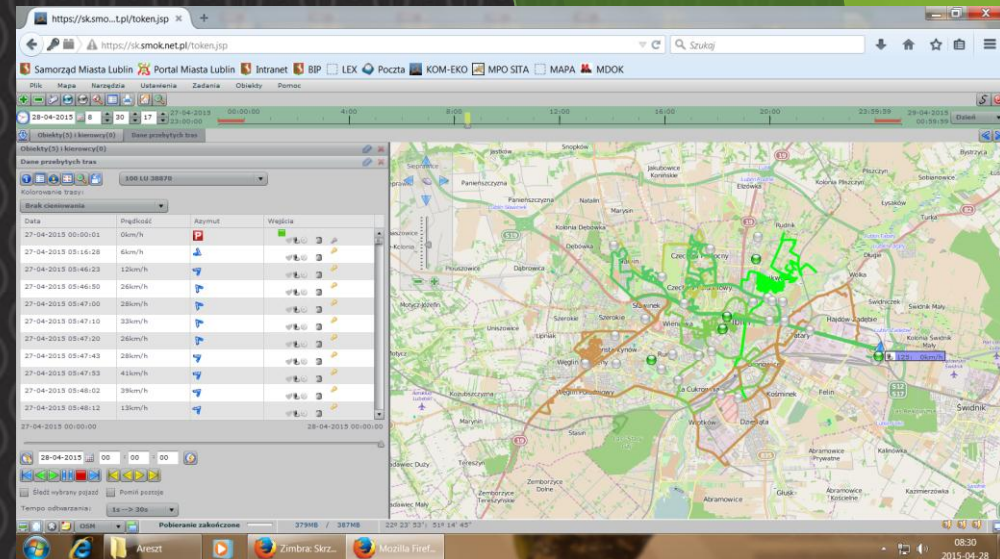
https://sk.smo...t.pl/token.jsp
https://sk.smok.net.pl/token.jsp
Szukaj
Samorząd Miasta Lublin Portal Miasta Lublin Intranet BIP LEX Poczta KOM-EKO MPO SITA MAPA MDOK
Plik Mapa Narzędzia Ustawienia Zadania Obiekty Pomoc
28-04-2015 8 30 17
27-04-2015 00:00:01 00:00:00 4:00 8:00 12:00 16:00 20:00 23:59:59 28-04-2015 00:59:59
Dalej
Obiekty(5) i kierowcy(0) Dane przebytych tras
Obiekty(5) i kierowcy(0)
Dane przebytych tras
100 LU 38870
Kolorowanie trasy:
Brak cieniowania

| Data | Prędkość | Azymut | Wejścia |
|---|---|---|---|
| 27-04-2015 00:00:01 | 0km/h | | |
| 27-04-2015 05:16:28 | 6km/h | | |
| 27-04-2015 05:46:23 | 12km/h | | |
| 27-04-2015 05:46:50 | 26km/h | | |
| 27-04-2015 05:47:00 | 28km/h | | |
| 27-04-2015 05:47:10 | 33km/h | | |
| 27-04-2015 05:47:20 | 26km/h | | |
| 27-04-2015 05:47:43 | 28km/h | | |
| 27-04-2015 05:47:53 | 41km/h | | |
| 27-04-2015 05:48:02 | 39km/h | | |
| 27-04-2015 05:48:12 | 13km/h | | |

27-04-2015 00:00:00 28-04-2015 00:00:00
28-04-2015 00 00 00
Śledź wybrany pojazd Pomiń postoje
Tempo odtwarzania: 1s --> 30s
OSM Pobieranie zakończone 379MB / 387MB 22° 23' 52"; 51° 14' 45"
Snopków Pólko Wola Przybysławska Kolonia Elizówka Bystrzyca Pawlin Pliszczyn Parcelacja Lublin Łysaków Parnieszczyzna Natalin Marysin Rudnik Kolonia Dąbrowa Dębówka Czechów Płouszowice Dąbrowa Wólka Świdnik Duży Kolonia Świdnik Mały Motycz Józefin Sławinek Szerokie Wieniawa Hajdów-Zadębie Felin Uplanak Węglin Konopnica Kozubszczyzna Czuby Dziesiąta Kośminek Abramowice Prywatne Świdnik Zemborzyce Dolne Głusk Kazimierzówka Stasin Tereszyn Dąbrowskie Duży Abramowice Kalinówka 129 0km/h
Areszt Zimbra: Skrz... Mozilla Firef...
08:30 2015-04-28